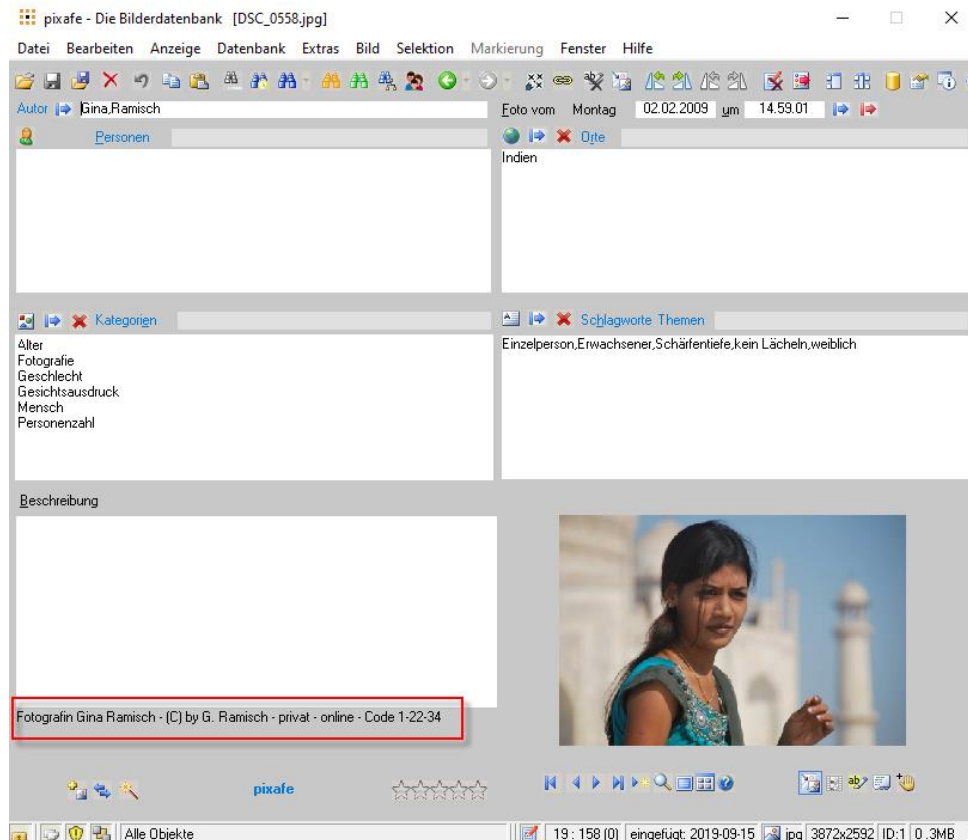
pixafe - Die Bilderdatenbank [DSC_0558.jpg]

Datei Bearbeiten Anzeige Datenbank Extras Bild Selektion Markierung Fenster Hilfe

Autor Gina,Ramisch

Foto vom Montag 02.02.2009 um 14.59.01

Personen

Orte

Indien

Kategorien

Alter
Fotografie
Geschlecht
Gesichtsausdruck
Mensch
Personenzahl

Schlagworte Themen

Einzelperson,Erwachsener,Schärfentiefe,kein Lächeln,weiblich

Beschreibung

Fotografin Gina Ramisch - (C) by G. Ramisch - privat - online - Code 1-22-34

pixafe

Alle Objekte

19 : 158 (0) eingefügt: 2019-09-15 jpg 3872x2592 ID:1 0 .3MB